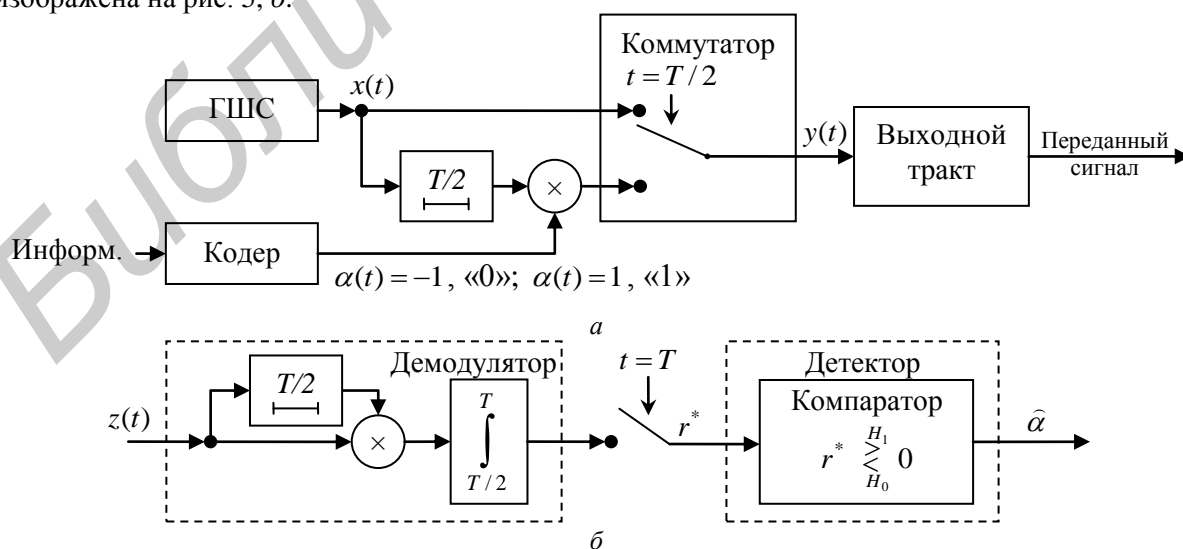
изображена на рис. 3, б.

Коммутатор
$t = T/2$

ГШС

$x(t)$

$y(t)$

Выходной тракт

Переданный сигнал

$T/2$

$\times$

Информ.

Кодер

$\alpha(t) = -1$, «0»; $\alpha(t) = 1$, «1»

а

Демодулятор

$T/2$

$z(t)$

$\times$

$\int_{T/2}^{T}$

$t = T$

$r^*$

Детектор

Компаратор

$r^* \underset{H_0}{\overset{H_1}{\gtrless}} 0$

$\hat{\alpha}$

б